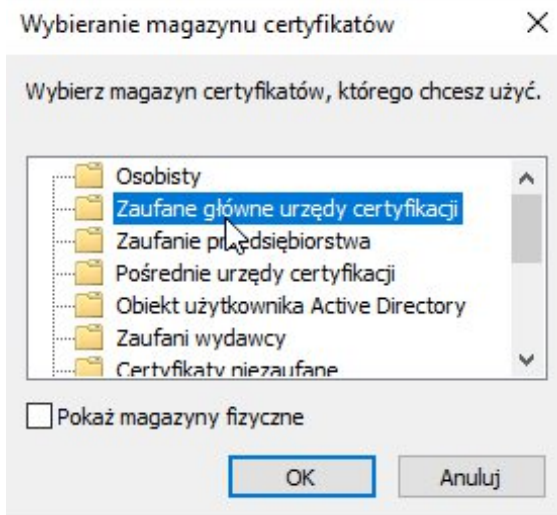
Wybieranie magazynu certyfikatów ×

Wybierz magazyn certyfikatów, którego chcesz użyć.

Osobisty
Zaufane główne urzędy certyfikacji
Zaufanie przedsiębiorstwa
Pośrednie urzędy certyfikacji
Obiekt użytkownika Active Directory
Zaufani wydawcy
Certyfikaty niezaufane

Pokaż magazyny fizyczne

OK Anuluj